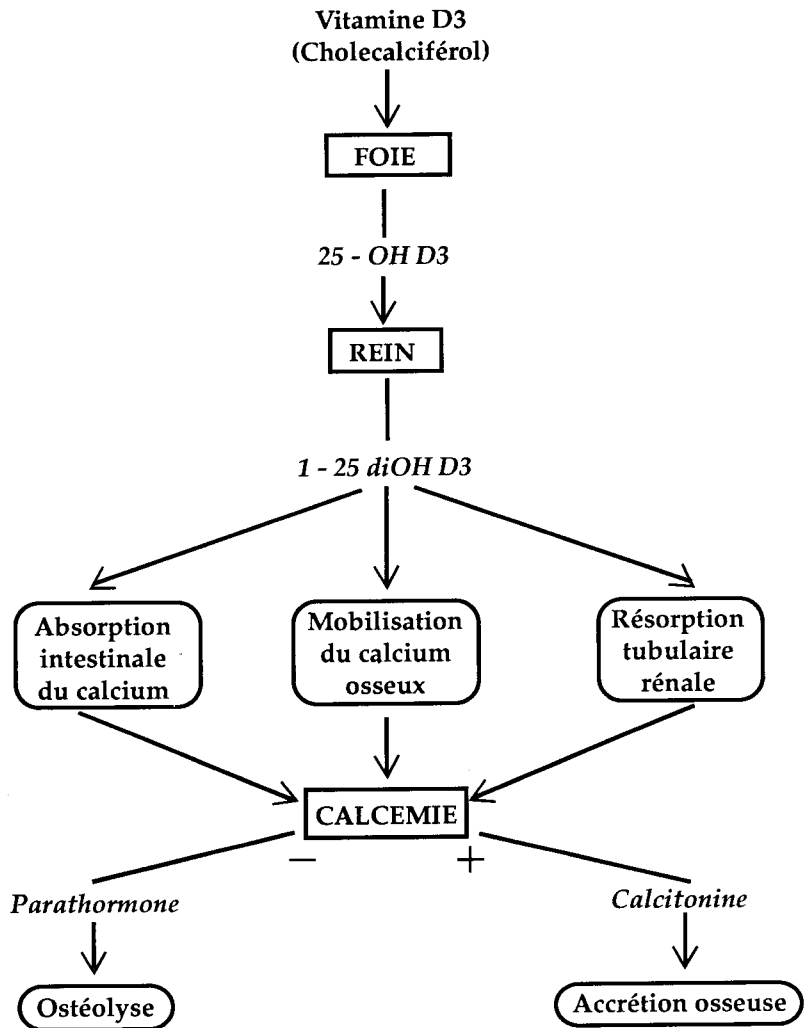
Vitamine D3
(Cholecalciférol)

FOIE

25 - OH D3

REIN

1 - 25 diOH D3

Absorption intestinale du calcium

Mobilisation du calcium osseux

Résorption tubulaire rénale

CALCEMIE

−

+

Parathormone

Calcitonine

Ostéolyse

Accrétion osseuse